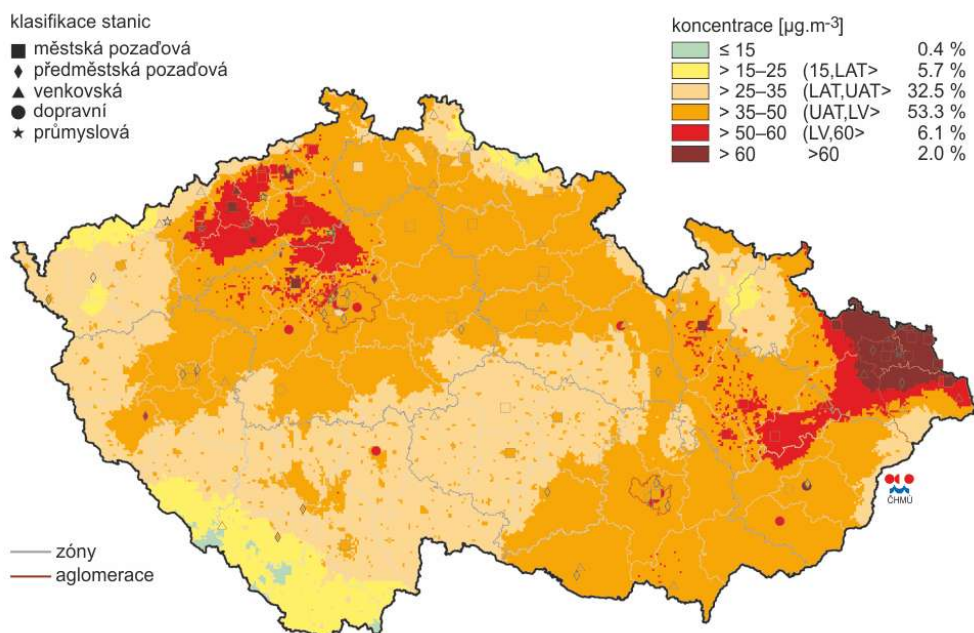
klasifikace stanic
■ městská pozaďová
♦ předměstská pozaďová
▲ venkovská
● dopravní
★ průmyslová

koncentrace [µg.m$^{-3}$]

| | | |
|---|---|---|
| ≤ 15 | | 0.4 % |
| > 15–25 | (15,LAT> | 5.7 % |
| > 25–35 | (LAT,UAT> | 32.5 % |
| > 35–50 | (UAT,LV> | 53.3 % |
| > 50–60 | (LV,60> | 6.1 % |
| > 60 | >60 | 2.0 % |

ČHMÚ

zóny
aglomerace